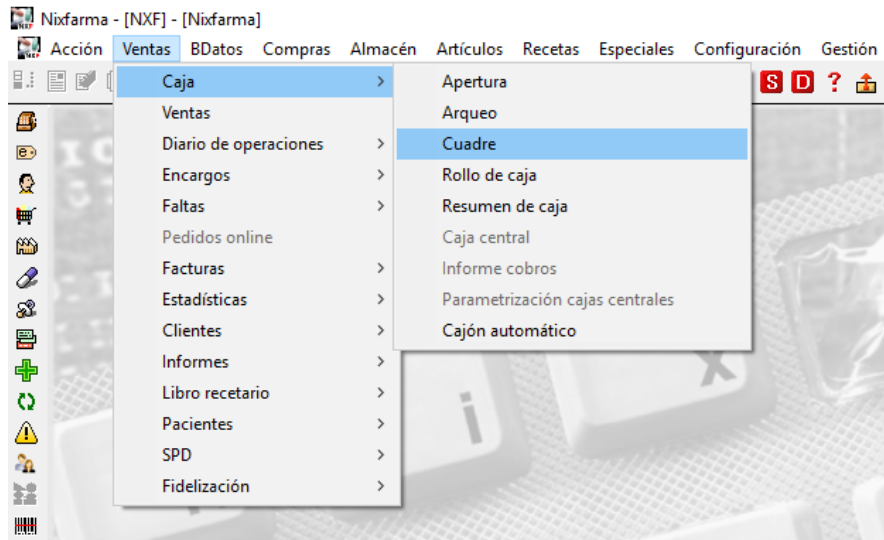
Nixfarma - [NXF] - [Nixfarma]

Acción Ventas BDatos Compras Almacén Artículos Recetas Especiales Configuración Gestión

S D ?

Caja
Ventas
Diario de operaciones
Encargos
Faltas
Pedidos online
Facturas
Estadísticas
Clientes
Informes
Libro recetario
Pacientes
SPD
Fidelización

Apertura
Arqueo
Cuadre
Rollo de caja
Resumen de caja
Caja central
Informe cobros
Parametrización cajas centrales
Cajón automático